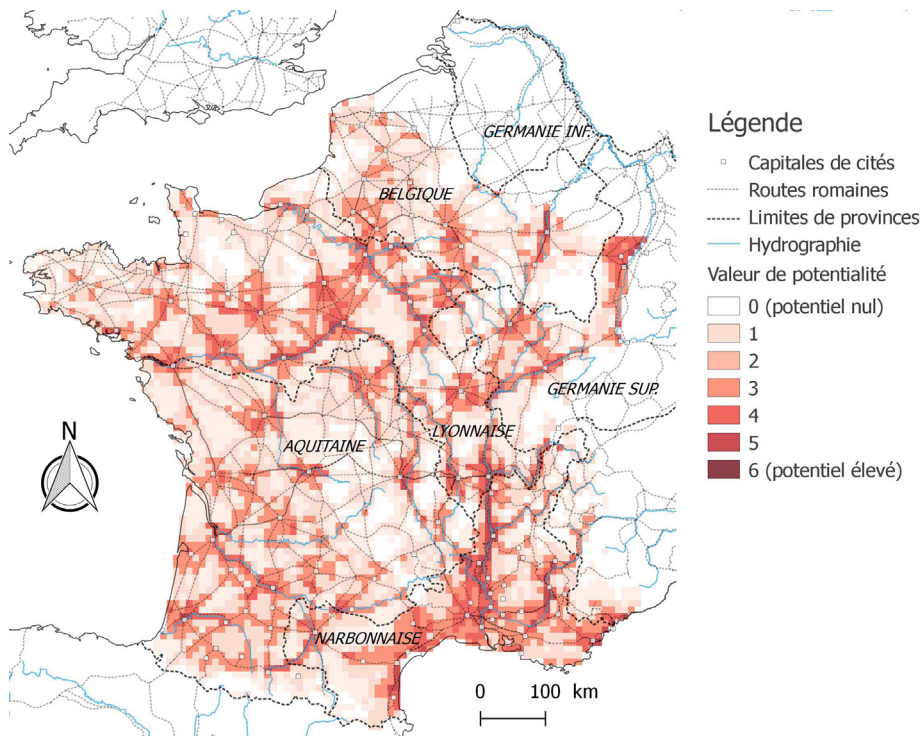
GERMANIE INF.
BELGIQUE
GERMANIE SUP.
LYONNAISE
AQUITAINE
NARBONNAISE
N
0 100 km

Légende
Capitales de cités
Routes romaines
Limites de provinces
Hydrographie
Valeur de potentialité
0 (potentiel nul)
1
2
3
4
5
6 (potentiel élevé)